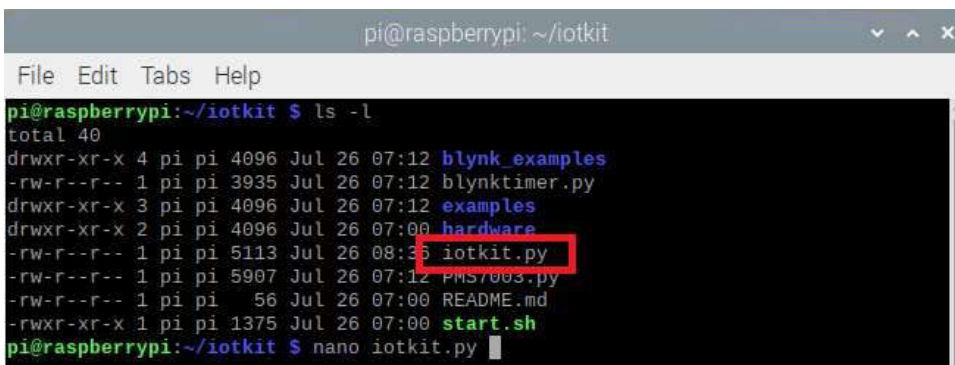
pi@raspberrypi: ~/iotkit

File Edit Tabs Help

pi@raspberrypi:~/iotkit $ ls -l
total 40
drwxr-xr-x 4 pi pi 4096 Jul 26 07:12 blynk_examples
-rw-r--r-- 1 pi pi 3935 Jul 26 07:12 blynktimer.py
drwxr-xr-x 3 pi pi 4096 Jul 26 07:12 examples
drwxr-xr-x 2 pi pi 4096 Jul 26 07:00 hardware
-rw-r--r-- 1 pi pi 5113 Jul 26 08:35 iotkit.py
-rw-r--r-- 1 pi pi 5907 Jul 26 07:12 PMS7003.py
-rw-r--r-- 1 pi pi 56 Jul 26 07:00 README.md
-rwxr-xr-x 1 pi pi 1375 Jul 26 07:00 start.sh
pi@raspberrypi:~/iotkit $ nano iotkit.py